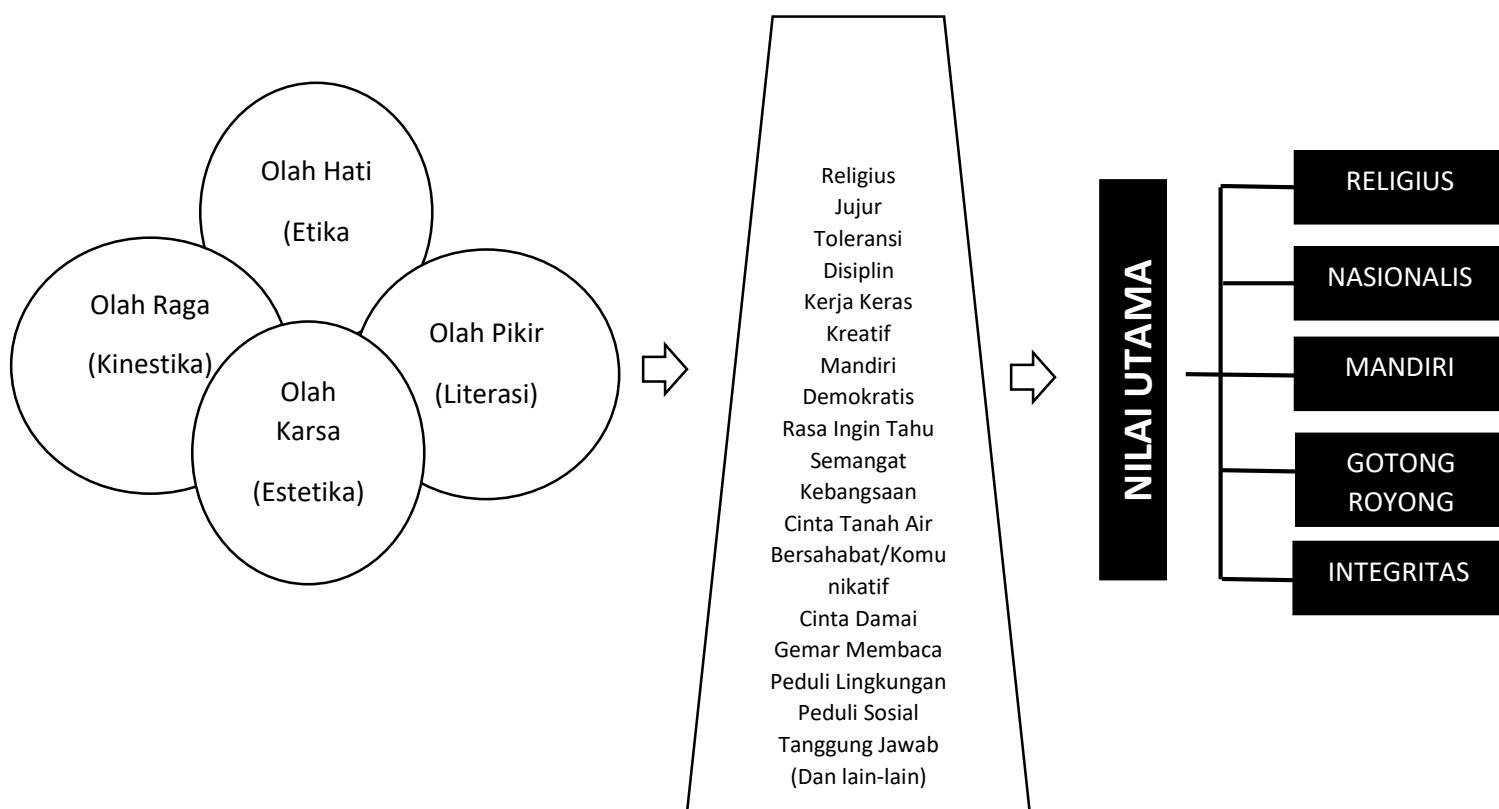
Olah Hati

(Etika

Olah Raga

(Kinestika)

Olah Pikir

(Literasi)

Olah Karsa

(Estetika)

Religius
Jujur
Toleransi
Disiplin
Kerja Keras
Kreatif
Mandiri
Demokratis
Rasa Ingin Tahu
Semangat
Kebangsaan
Cinta Tanah Air
Bersahabat/Komunikatif
Cinta Damai
Gemar Membaca
Peduli Lingkungan
Peduli Sosial
Tanggung Jawab
(Dan lain-lain)

NILAI UTAMA

RELIGIUS

NASIONALIS

MANDIRI

GOTONG ROYONG

INTEGRITAS